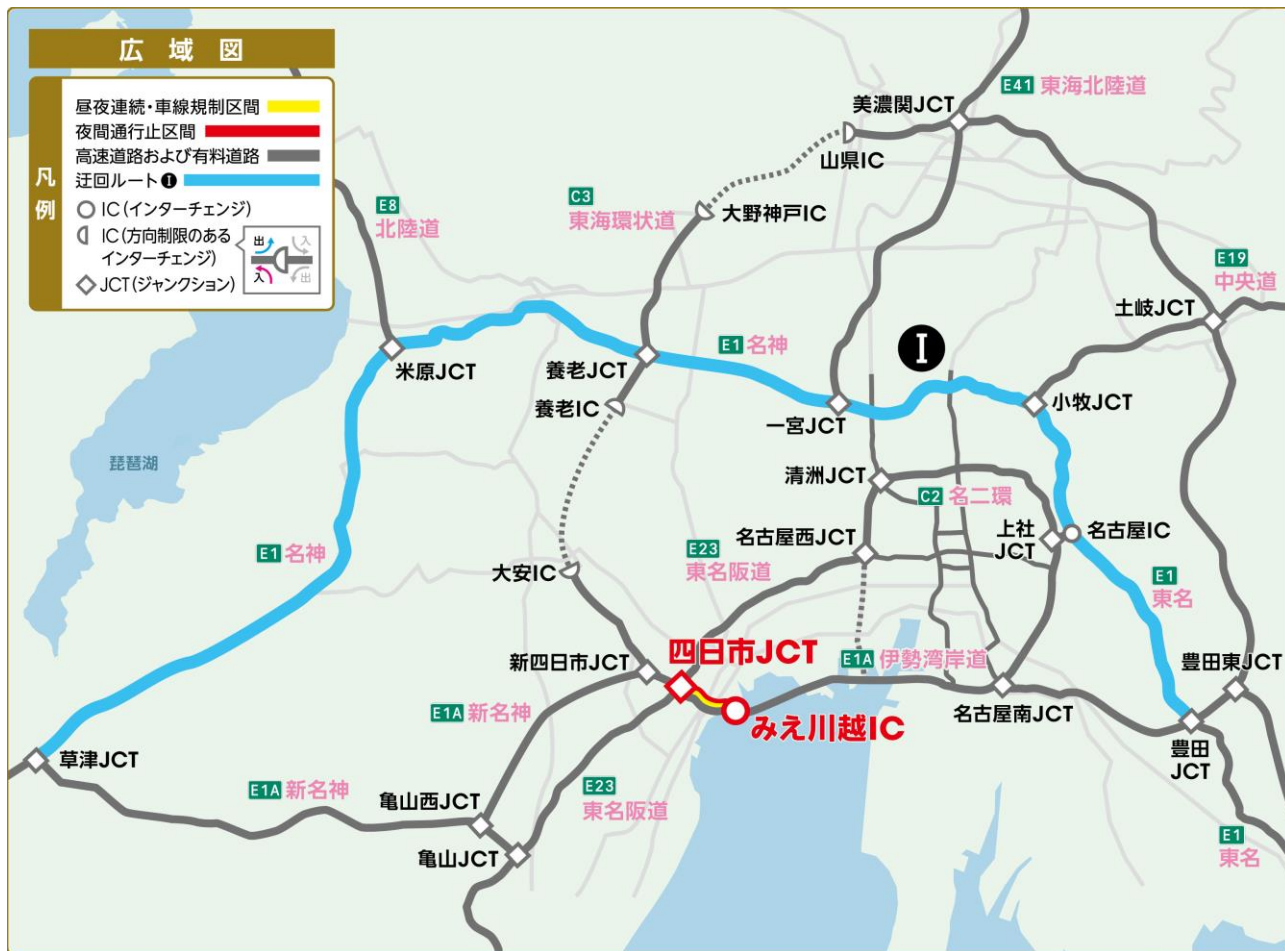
広域図

凡例
昼夜連続・車線規制区間
夜間通行止区間
高速道路および有料道路
迂回ルート I
IC（インターチェンジ）
IC（方向制限のあるインターチェンジ）
出 入 入 出
JCT（ジャンクション）

E41 東海北陸道
美濃関JCT
山県IC
C3 東海環状道
大野神戸IC
E8 北陸道
E19 中央道
土岐JCT
I
米原JCT
養老JCT
E1 名神
養老IC
一宮JCT
小牧JCT
琵琶湖
清洲JCT
C2 名二環
上社JCT
名古屋IC
名古屋西JCT
E1 名神
E23 東名阪道
大安IC
E1 東名
四日市JCT
新四日市JCT
E1A 伊勢湾岸道
豊田東JCT
E1A 新名神
みえ川越IC
名古屋南JCT
豊田JCT
草津JCT
E1A 新名神
亀山西JCT
E23 東名阪道
亀山JCT
E1 東名